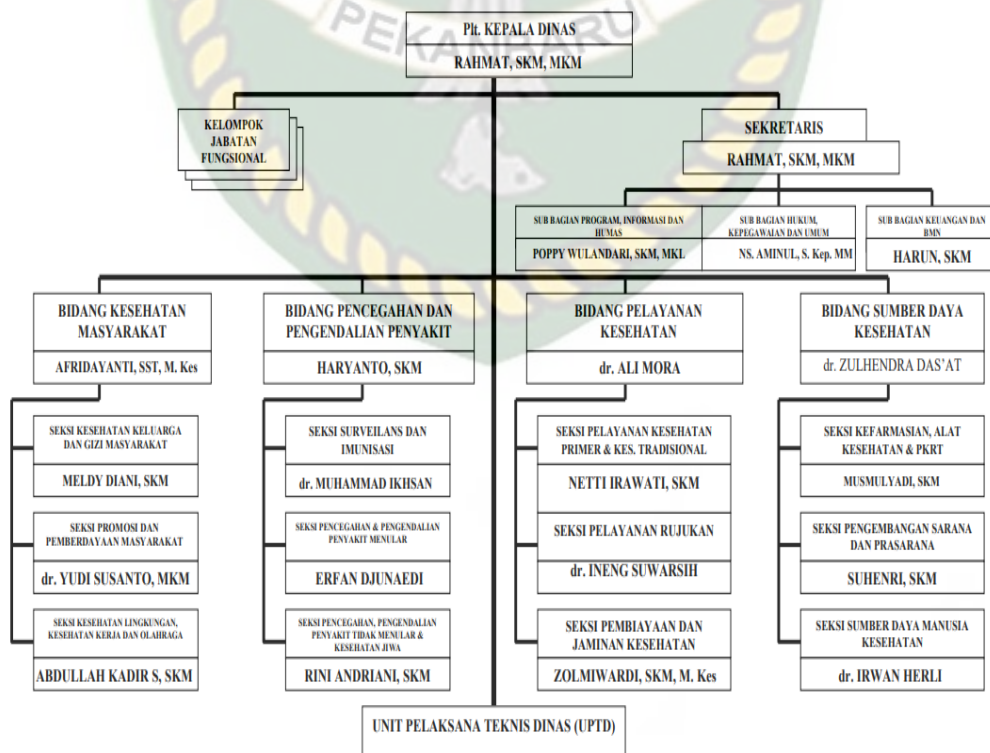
PEKANBARU

Plt. KEPALA DINAS

RAHMAT, SKM, MKM

KELOMPOK JABATAN FUNGSIONAL

SEKRETARIS

RAHMAT, SKM, MKM

SUB BAGIAN PROGRAM, INFORMASI DAN HUMAS

POPPY WULANDARI, SKM, MKL

SUB BAGIAN HUKUM, KEPEGAWAIAN DAN UMUM

NS. AMINUL, S. Kep. MM

SUB BAGIAN KEUANGAN DAN BMN

HARUN, SKM

BIDANG KESEHATAN MASYARAKAT

AFRIDAYANTI, SST, M. Kes

SEKSI KESEHATAN KELUARGA DAN GIZI MASYARAKAT

MELDY DIANI, SKM

SEKSI PROMOSI DAN PEMBERDAYAAN MASYARAKAT

dr. YUDI SUSANTO, MKM

SEKSI KESEHATAN LINGKUNGAN, KESEHATAN KERJA DAN OLAHRAGA

ABDULLAH KADIR S, SKM

BIDANG PENCEGAHAN DAN PENGENDALIAN PENYAKIT

HARYANTO, SKM

SEKSI SURVEILANS DAN IMUNISASI

dr. MUHAMMAD IKHSAN

SEKSI PENCEGAHAN & PENGENDALIAN PENYAKIT MENULAR

ERFAN DJUNAEDI

SEKSI PENCEGAHAN, PENGENDALIAN PENYAKIT TIDAK MENULAR & KESEHATAN JIWA

RINI ANDRIANI, SKM

BIDANG PELAYANAN KESEHATAN

dr. ALI MORA

SEKSI PELAYANAN KESEHATAN PRIMER & KES. TRADISIONAL

NETTI IRAWATI, SKM

SEKSI PELAYANAN RUJUKAN

dr. INENG SUWARSIH

SEKSI PEMBIAYAAN DAN JAMINAN KESEHATAN

ZOLMIWARDI, SKM, M. Kes

BIDANG SUMBER DAYA KESEHATAN

dr. ZULHENDRA DAS'AT

SEKSI KEFARMASIAN, ALAT KESEHATAN & PKRT

MUSMULYADI, SKM

SEKSI PENGEMBANGAN SARANA DAN PRASARANA

SUHENRI, SKM

SEKSI SUMBER DAYA MANUSIA KESEHATAN

dr. IRWAN HERLI

UNIT PELAKSANA TEKNIS DINAS (UPTD)